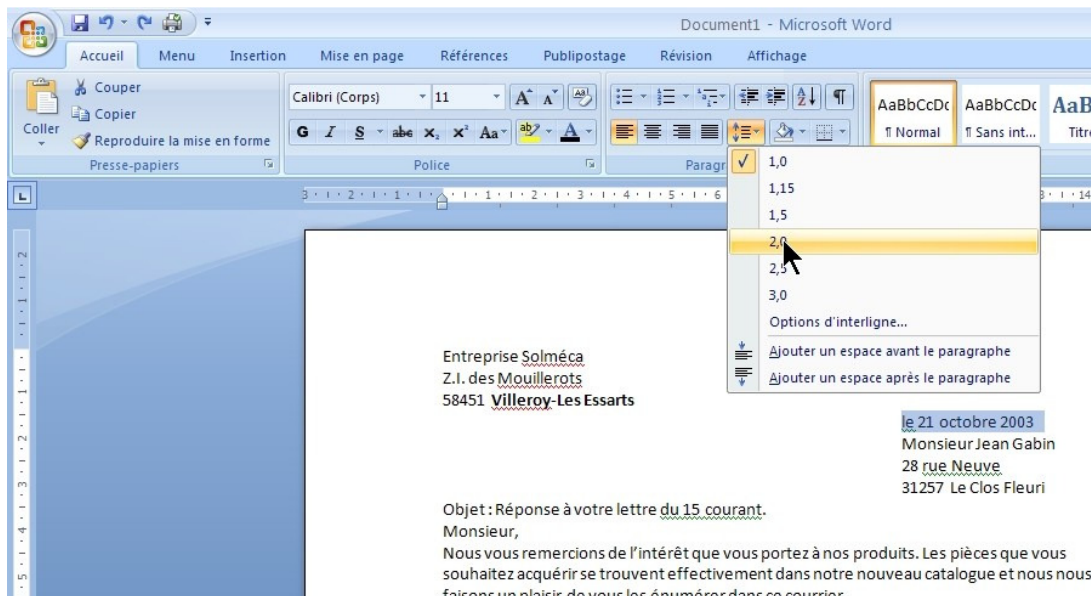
Document1 - Microsoft Word

Accueil Menu Insertion Mise en page Références Publipostage Révision Affichage

Couper
Copier
Coller
Reproduire la mise en forme
Presse-papiers

Calibri (Corps) 11
G I S abe $x_2$ $x^2$ Aa
Police

Paragr

AaBbCcDc AaBbCcDc AaB
¶ Normal ¶ Sans int... Titr

1,0
1,15
1,5
2,0
2,5
3,0
Options d'interligne...
Ajouter un espace avant le paragraphe
Ajouter un espace après le paragraphe

Entreprise Solméca
Z.I. des Mouillerots
58451 **Villeroy-Les Essarts**

le 21 octobre 2003
Monsieur Jean Gabin
28 rue Neuve
31257 Le Clos Fleuri

Objet : Réponse à votre lettre du 15 courant.
Monsieur,
Nous vous remercions de l'intérêt que vous portez à nos produits. Les pièces que vous souhaitez acquérir se trouvent effectivement dans notre nouveau catalogue et nous nous faisons un plaisir de vous les énumérer dans ce courrier.